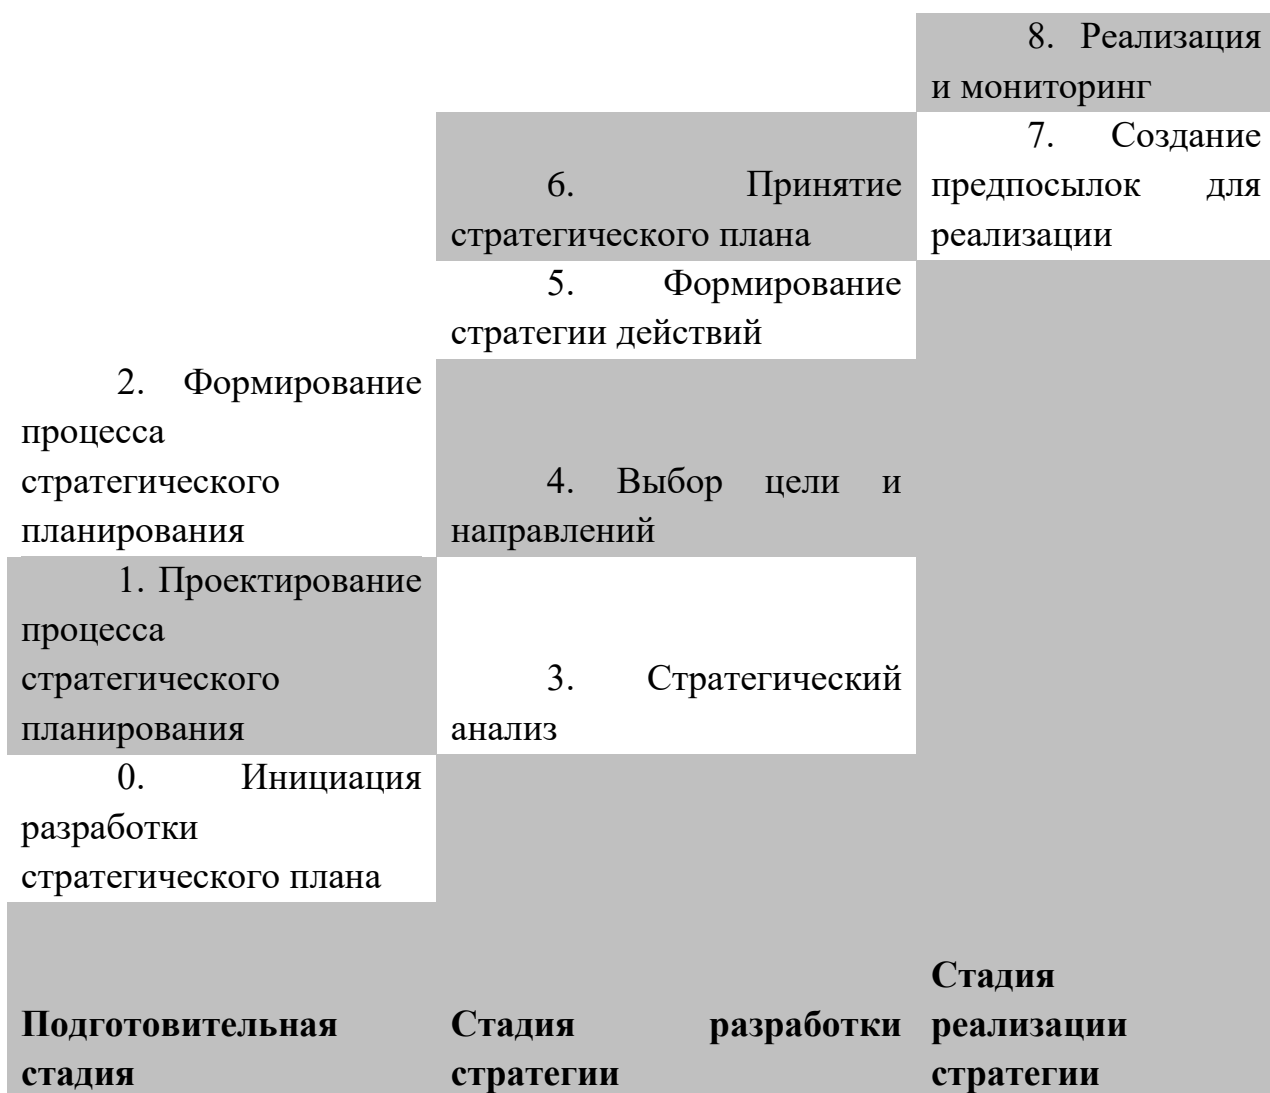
8. Реализация и мониторинг

7. Создание предпосылок для реализации

6. Принятие стратегического плана

5. Формирование стратегии действий

2. Формирование процесса стратегического планирования

4. Выбор цели и направлений

1. Проектирование процесса стратегического планирования

3. Стратегический анализ

0. Инициация разработки стратегического плана

**Подготовительная стадия**

**Стадия разработки стратегии**

**Стадия реализации стратегии**